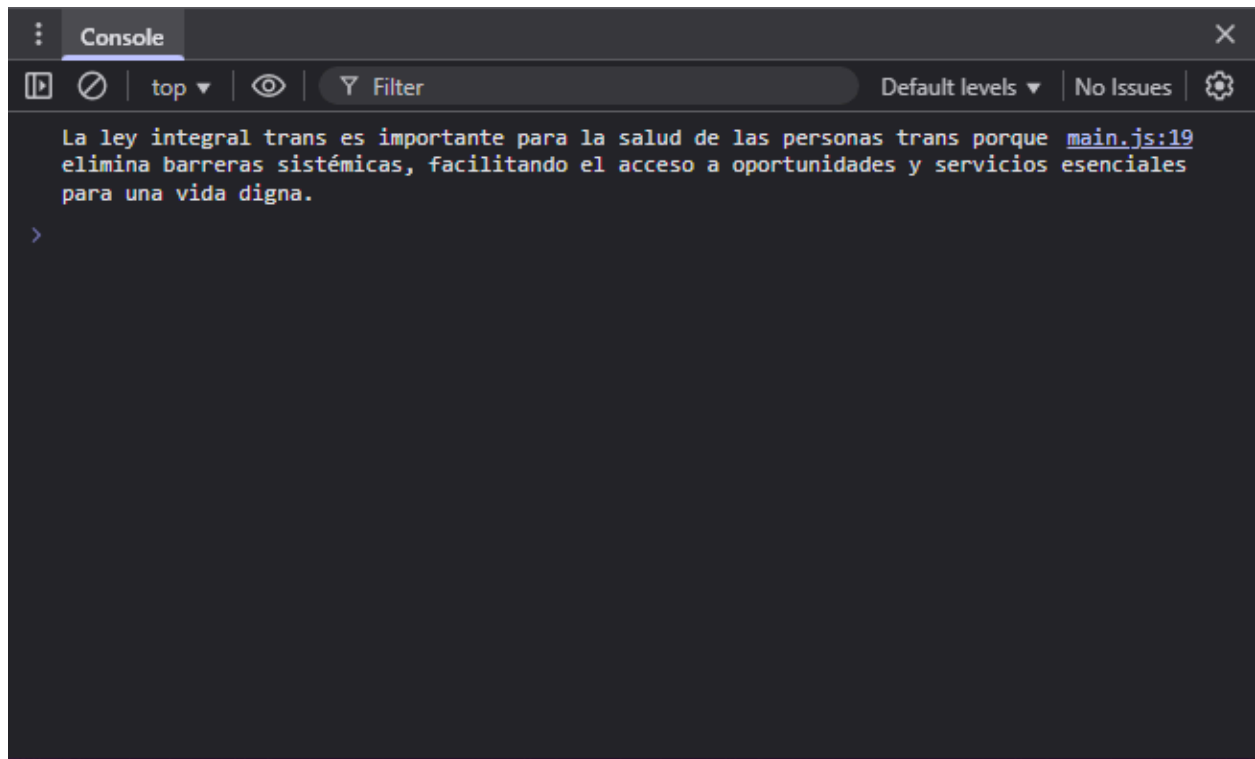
Console

top ▾ Filter Default levels ▾ No Issues

La ley integral trans es importante para la salud de las personas trans porque elimina barreras sistémicas, facilitando el acceso a oportunidades y servicios esenciales para una vida digna. main.js:19

›